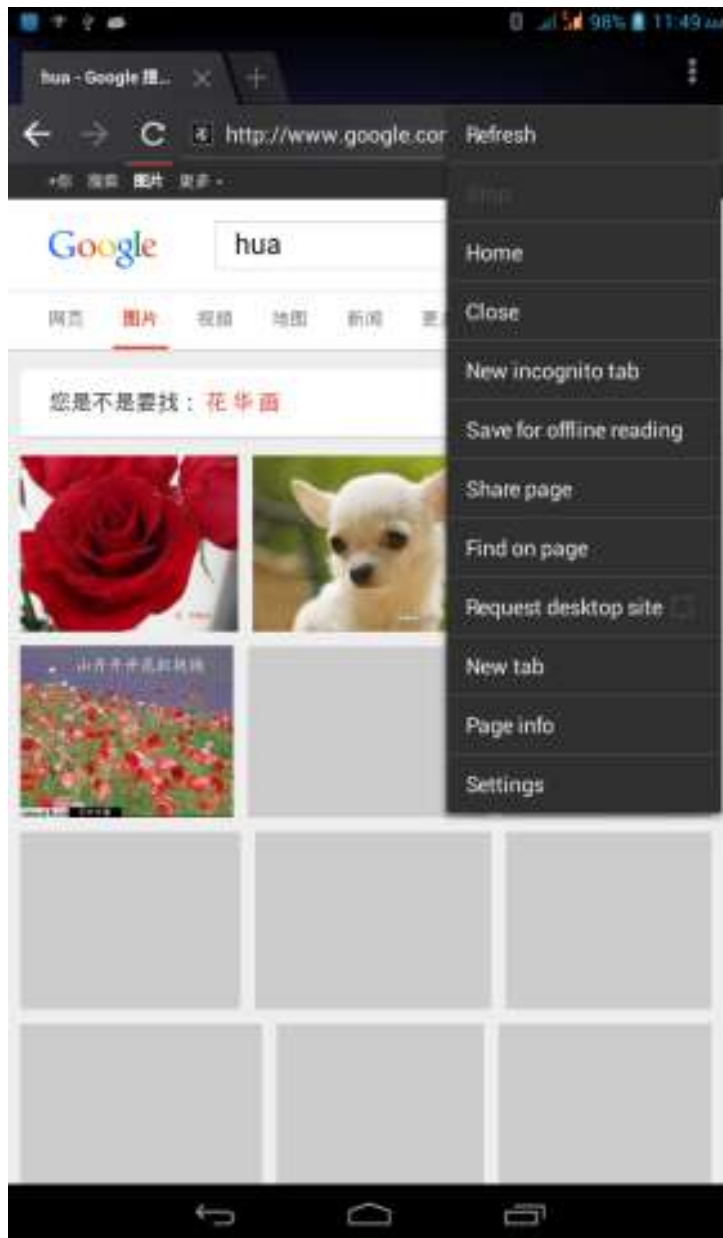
98% 11:49

hua - Google 搜...

http://www.google.cor

+你 搜索 图片 更多 -

Google

hua

网页 图片 视频 地图 新闻 更

您是不是要找：花 华 画

Refresh

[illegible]

Home

Close

New incognito tab

Save for offline reading

Share page

Find on page

Request desktop site

New tab

Page info

Settings